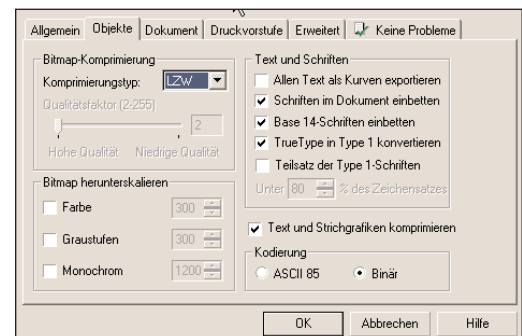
Allgemein | Objekte | Dokument | Druckvorstufe | Erweitert | Keine Probleme

Bitmap-Komprimierung

Komprimierungstyp: LZW

Qualitätsfaktor (2-255)

2

Hohe Qualität   Niedrige Qualität

Bitmap herunterskalieren

Farbe 300

Graustufen 300

Monochrom 1200

Text und Schriften

Allen Text als Kurven exportieren

Schriften im Dokument einbetten

Base 14-Schriften einbetten

TrueType in Type 1 konvertieren

Teilsatz der Type 1-Schriften

Unter 80 % des Zeichensatzes

Text und Strichgrafiken komprimieren

Kodierung

ASCII 85   Binär

OK   Abbrechen   Hilfe